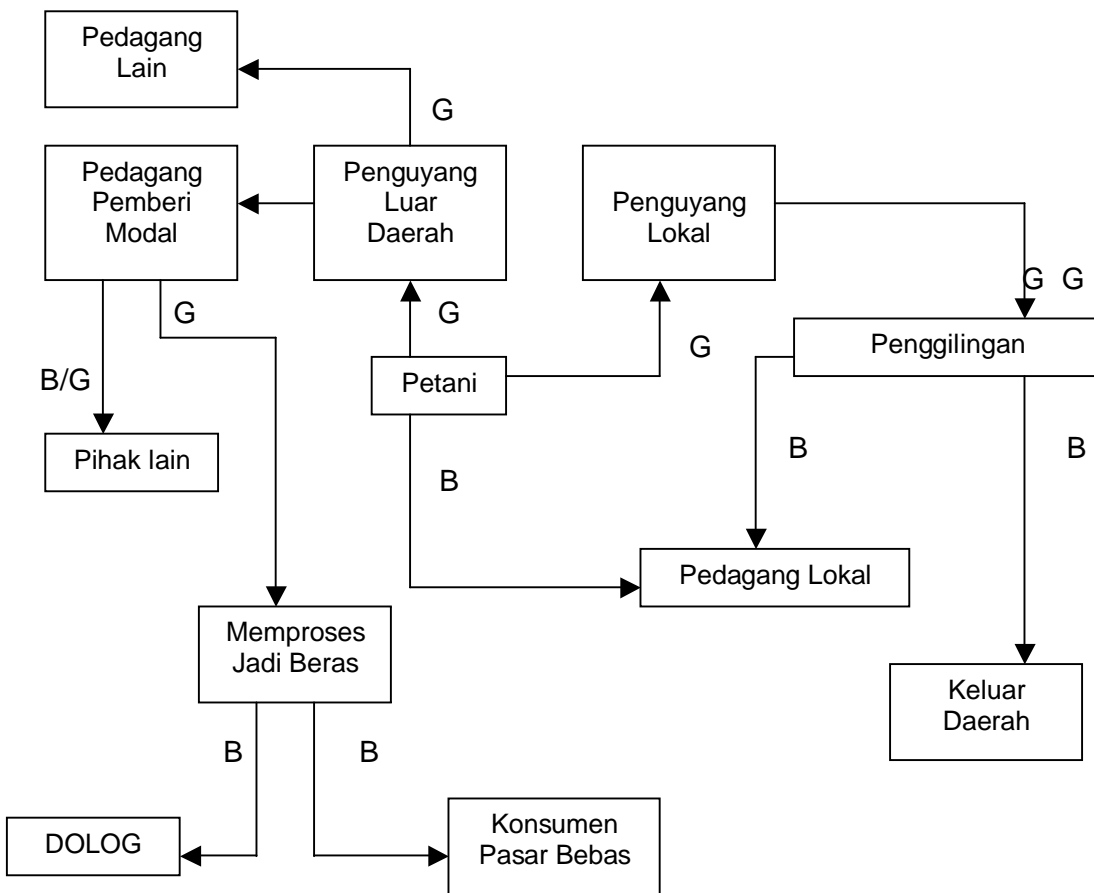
Pedagang Lain

G

Pedagang Pemberi Modal

Penguyang Luar Daerah

Penguyang Lokal

G G

G

G

Penggilingan

G

B/G

Petani

Pihak lain

B

B

B

Pedagang Lokal

Memproses Jadi Beras

Keluar Daerah

B

B

DOLOG

Konsumen Pasar Bebas